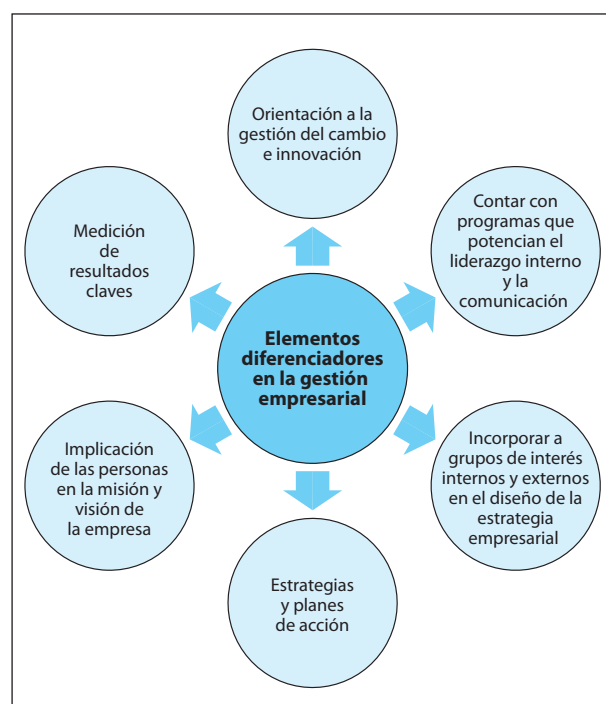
Elementos diferenciadores en la gestión empresarial

Orientación a la gestión del cambio e innovación

Contar con programas que potencian el liderazgo interno y la comunicación

Incorporar a grupos de interés internos y externos en el diseño de la estrategia empresarial

Estrategias y planes de acción

Implicación de las personas en la misión y visión de la empresa

Medición de resultados claves